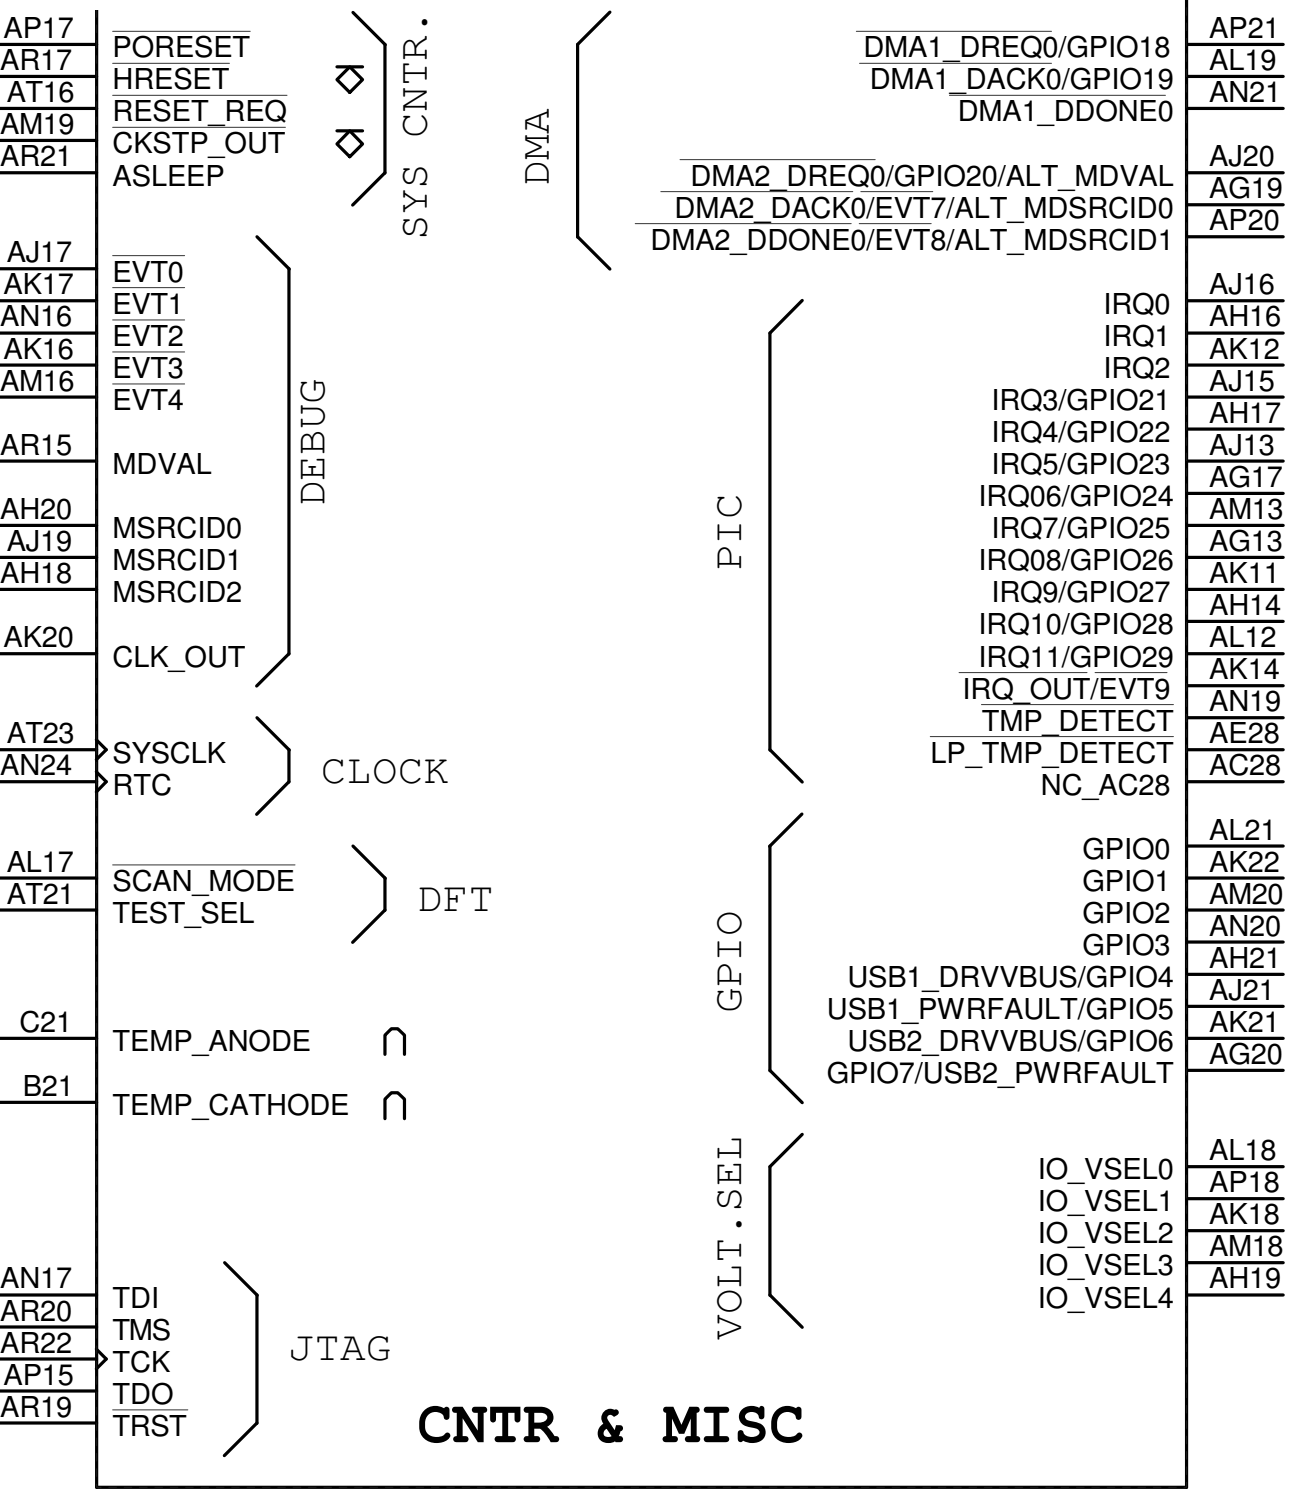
AP17
AR17
AT16
AM19
AR21
PORESET
HRESET
RESET_REQ
CKSTP_OUT
ASLEEP
SYS CNTR.

AJ17
AK17
AN16
AK16
AM16
EVT0
EVT1
EVT2
EVT3
EVT4
AR15
MDVAL
AH20
AJ19
AH18
MSRCID0
MSRCID1
MSRCID2
AK20
CLK_OUT
DEBUG

AT23
AN24
SYSCLK
RTC
CLOCK

AL17
AT21
SCAN_MODE
TEST_SEL
DFT

C21
TEMP_ANODE
B21
TEMP_CATHODE

AN17
AR20
AR22
AP15
AR19
TDI
TMS
TCK
TDO
TRST
JTAG

DMA
DMA1_DREQ0/GPIO18
DMA1_DACK0/GPIO19
DMA1_DDONE0
DMA2_DREQ0/GPIO20/ALT_MDVAL
DMA2_DACK0/EVT7/ALT_MDSRCID0
DMA2_DDONE0/EVT8/ALT_MDSRCID1
AP21
AL19
AN21
AJ20
AG19
AP20

PIC
IRQ0
IRQ1
IRQ2
IRQ3/GPIO21
IRQ4/GPIO22
IRQ5/GPIO23
IRQ06/GPIO24
IRQ7/GPIO25
IRQ08/GPIO26
IRQ9/GPIO27
IRQ10/GPIO28
IRQ11/GPIO29
IRQ_OUT/EVT9
TMP_DETECT
LP_TMP_DETECT
NC_AC28
AJ16
AH16
AK12
AJ15
AH17
AJ13
AG17
AM13
AG13
AK11
AH14
AL12
AK14
AN19
AE28
AC28

GPIO
GPIO0
GPIO1
GPIO2
GPIO3
USB1_DRVVBUS/GPIO4
USB1_PWRFAULT/GPIO5
USB2_DRVVBUS/GPIO6
GPIO7/USB2_PWRFAULT
AL21
AK22
AM20
AN20
AH21
AJ21
AK21
AG20

VOLT.SEL
IO_VSEL0
IO_VSEL1
IO_VSEL2
IO_VSEL3
IO_VSEL4
AL18
AP18
AK18
AM18
AH19

CNTR & MISC